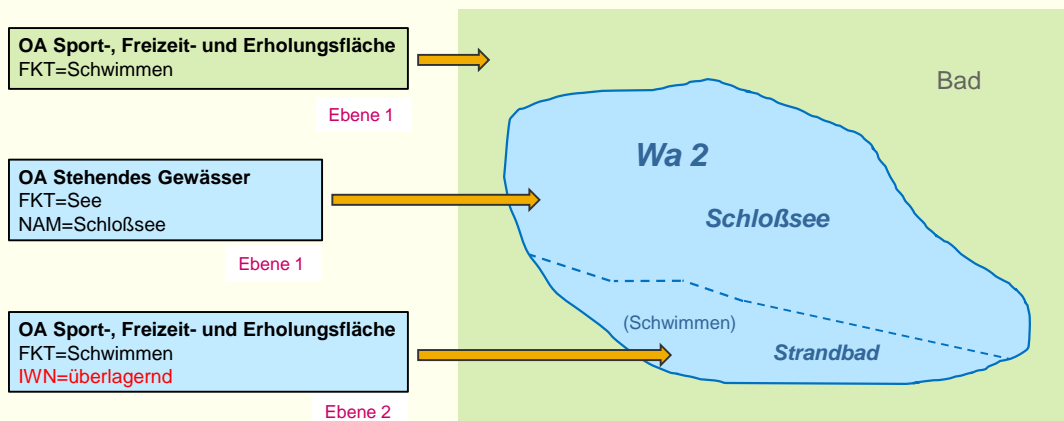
**OA Sport-, Freizeit- und Erholungsfläche**
FKT=Schwimmen

Ebene 1

**OA Stehendes Gewässer**
FKT=See
NAM=Schloßsee

Ebene 1

**OA Sport-, Freizeit- und Erholungsfläche**
FKT=Schwimmen
IWN=überlagernd

Ebene 2

Bad

*Wa 2*

*Schloßsee*

(Schwimmen)

*Strandbad*